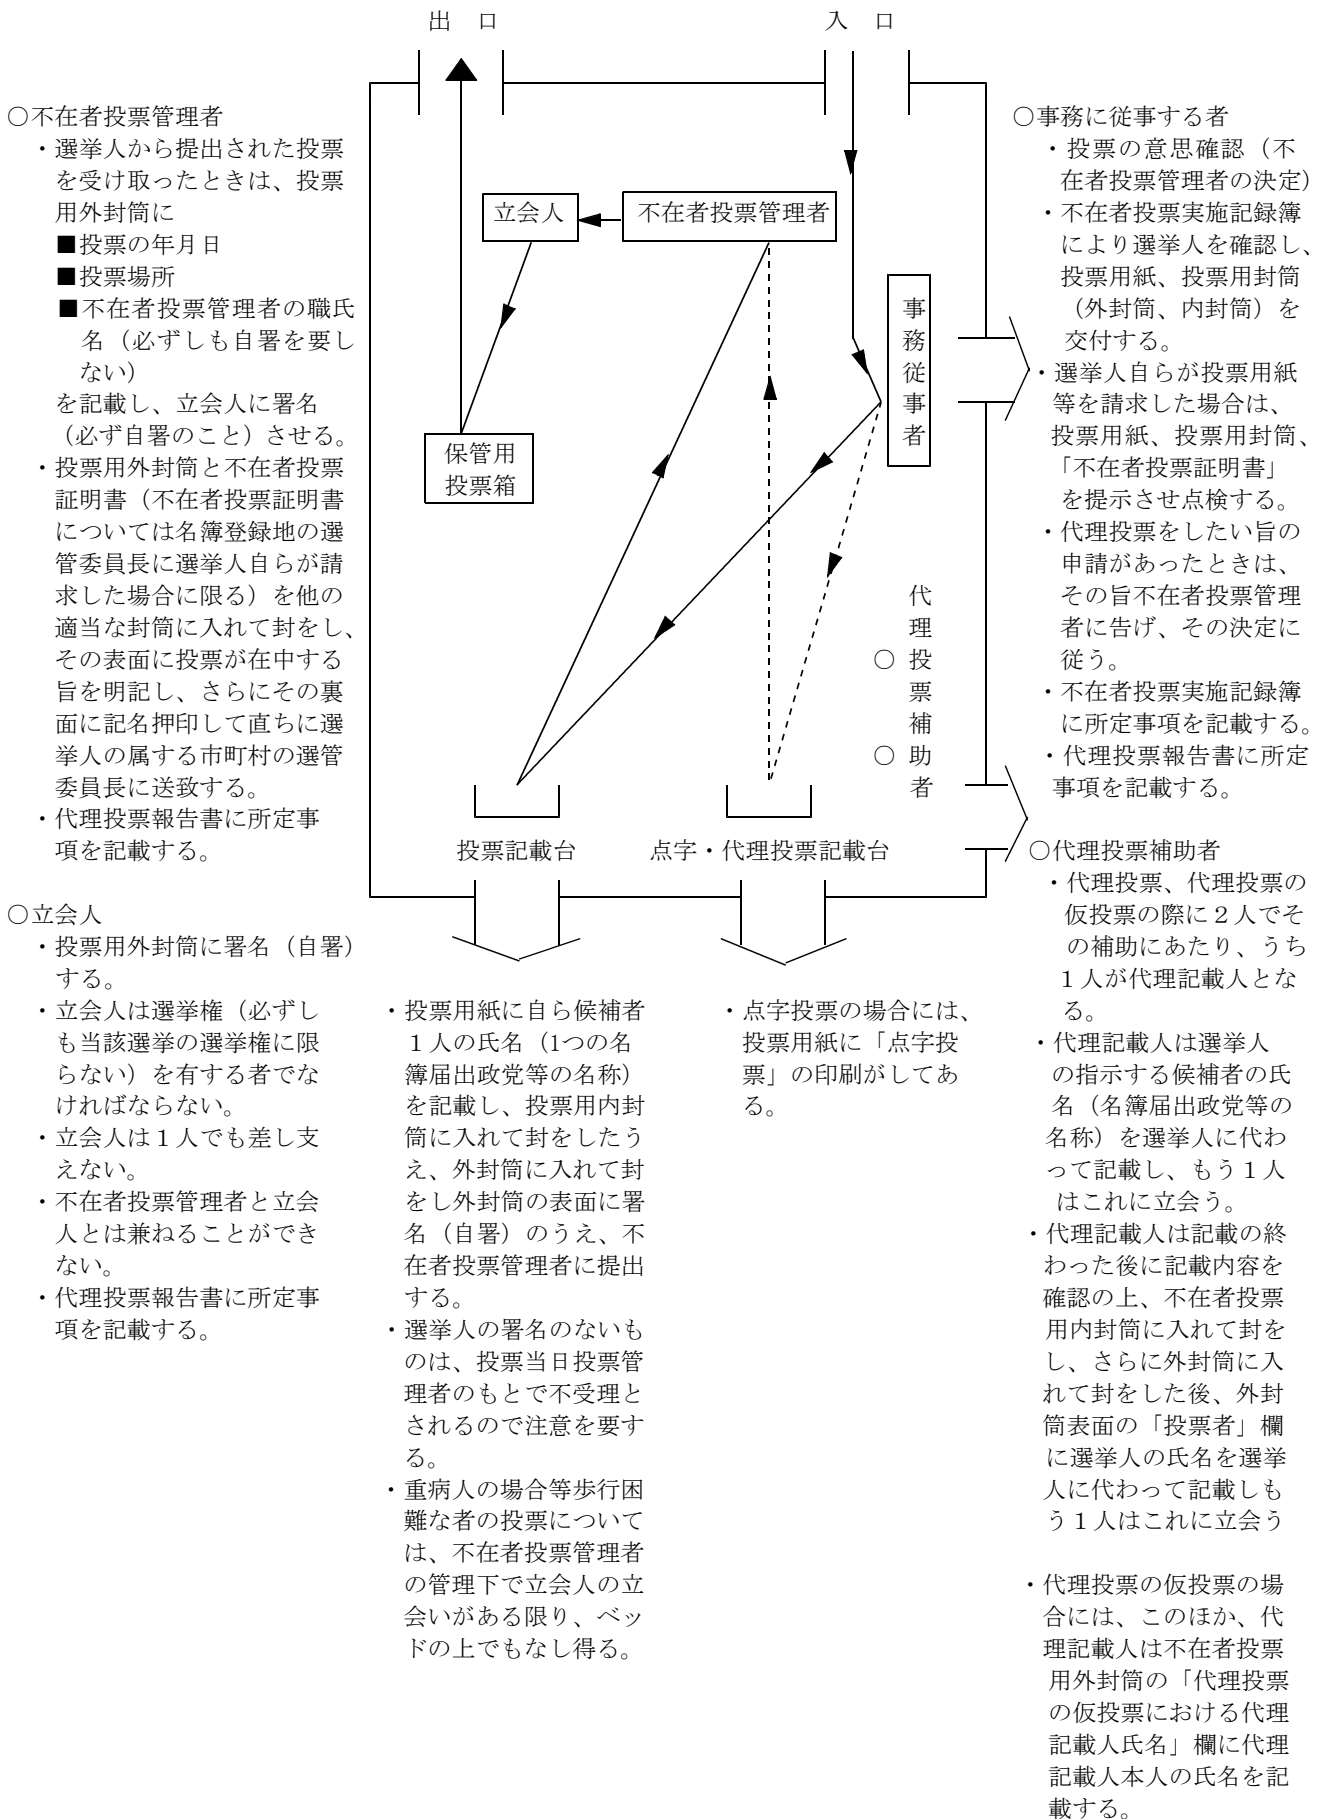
出 口

入 口

○不在者投票管理者
・選挙人から提出された投票を受け取ったときは、投票用外封筒に
■投票の年月日
■投票場所
■不在者投票管理者の職氏名（必ずしも自署を要しない）
を記載し、立会人に署名（必ず自署のこと）させる。
・投票用外封筒と不在者投票証明書（不在者投票証明書については名簿登録地の選管委員長に選挙人自らが請求した場合に限る）を他の適当な封筒に入れて封をし、その表面に投票が在中する旨を明記し、さらにその裏面に記名押印して直ちに選挙人の属する市町村の選管委員長に送致する。
・代理投票報告書に所定事項を記載する。

○立会人
・投票用外封筒に署名（自署）する。
・立会人は選挙権（必ずしも当該選挙の選挙権に限らない）を有する者でなければならない。
・立会人は１人でも差し支えない。
・不在者投票管理者と立会人とは兼ねることができない。
・代理投票報告書に所定事項を記載する。

立会人

不在者投票管理者

保管用投票箱

事務従事者

○代理投票補助者

投票記載台

点字・代理投票記載台

・投票用紙に自ら候補者１人の氏名（1つの名簿届出政党等の名称）を記載し、投票用内封筒に入れて封をしたうえ、外封筒に入れて封をし外封筒の表面に署名（自署）のうえ、不在者投票管理者に提出する。
・選挙人の署名のないものは、投票当日投票管理者のもとで不受理とされるので注意を要する。
・重病人の場合等歩行困難な者の投票については、不在者投票管理者の管理下で立会人の立会いがある限り、ベッドの上でもなし得る。

・点字投票の場合には、投票用紙に「点字投票」の印刷がしてある。

○事務に従事する者
・投票の意思確認（不在者投票管理者の決定）
・不在者投票実施記録簿により選挙人を確認し、投票用紙、投票用封筒（外封筒、内封筒）を交付する。
・選挙人自らが投票用紙等を請求した場合は、投票用紙、投票用封筒、「不在者投票証明書」を提示させ点検する。
・代理投票をしたい旨の申請があったときは、その旨不在者投票管理者に告げ、その決定に従う。
・不在者投票実施記録簿に所定事項を記載する。
・代理投票報告書に所定事項を記載する。

○代理投票補助者
・代理投票、代理投票の仮投票の際に２人でその補助にあたり、うち１人が代理記載人となる。
・代理記載人は選挙人の指示する候補者の氏名（名簿届出政党等の名称）を選挙人に代わって記載し、もう１人はこれに立会う。
・代理記載人は記載の終わった後に記載内容を確認の上、不在者投票用内封筒に入れて封をし、さらに外封筒に入れて封をした後、外封筒表面の「投票者」欄に選挙人の氏名を選挙人に代わって記載しもう１人はこれに立会う

・代理投票の仮投票の場合には、このほか、代理記載人は不在者投票用外封筒の「代理投票の仮投票における代理記載人氏名」欄に代理記載人本人の氏名を記載する。